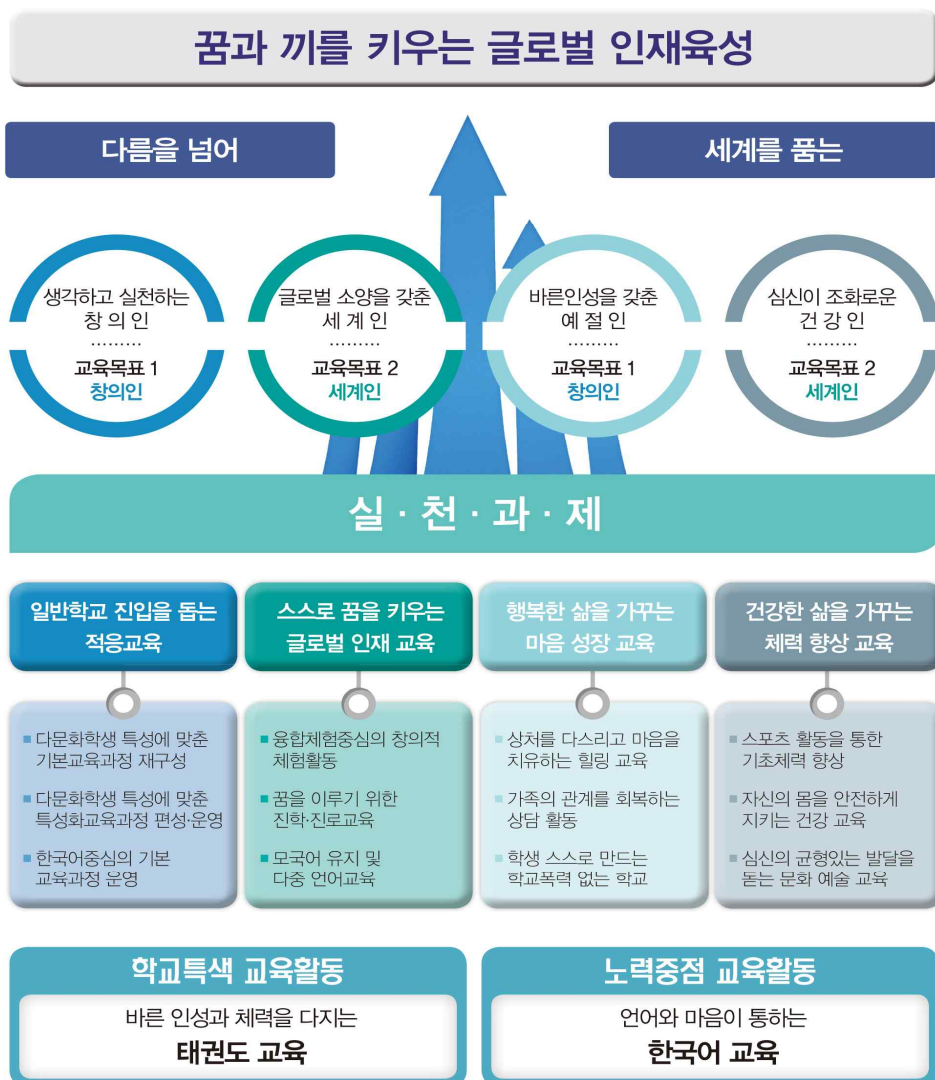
꿈과 끼를 키우는 글로벌 인재육성

다름을 넘어

세계를 품는

생각하고 실천하는
창 의 인
.........
교육목표 1
창의인

글로벌 소양을 갖춘
세 계 인
.........
교육목표 2
세계인

바른인성을 갖춘
예 절 인
.........
교육목표 1
창의인

심신이 조화로운
건 강 인
.........
교육목표 2
세계인

실 · 천 · 과 · 제

일반학교 진입을 돕는 적응교육

▪ 다문화학생 특성에 맞춘 기본교육과정 재구성
▪ 다문화학생 특성에 맞춘 특성화교육과정 편성·운영
▪ 한국어중심의 기본 교육과정 운영

스스로 꿈을 키우는 글로벌 인재 교육

▪ 융합체험중심의 창의적 체험활동
▪ 꿈을 이루기 위한 진학·진로교육
▪ 모국어 유지 및 다중 언어교육

행복한 삶을 가꾸는 마음 성장 교육

▪ 상처를 다스리고 마음을 치유하는 힐링 교육
▪ 가족의 관계를 회복하는 상담 활동
▪ 학생 스스로 만드는 학교폭력 없는 학교

건강한 삶을 가꾸는 체력 향상 교육

▪ 스포츠 활동을 통한 기초체력 향상
▪ 자신의 몸을 안전하게 지키는 건강 교육
▪ 심신의 균형있는 발달을 돕는 문화 예술 교육

학교특색 교육활동
바른 인성과 체력을 다지는
태권도 교육

노력중점 교육활동
언어와 마음이 통하는
한국어 교육